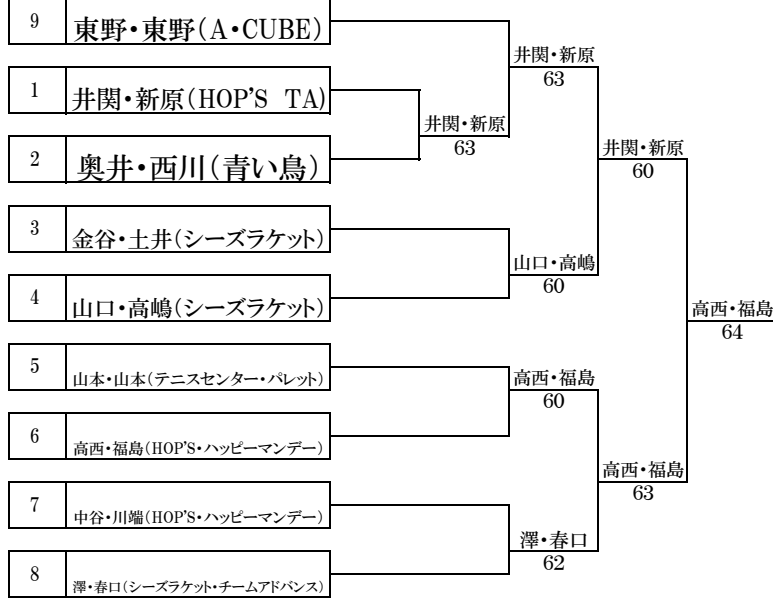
| | |
|---|---|
| 9 | 東野・東野(A・CUBE) |
| 1 | 井関・新原(HOP'S TA) |
| 2 | 奥井・西川(青い鳥) |
| 3 | 金谷・土井(シーズラケット) |
| 4 | 山口・高嶋(シーズラケット) |
| 5 | 山本・山本(テニスセンター・パレット) |
| 6 | 高西・福島(HOP'S・ハッピーマンデー) |
| 7 | 中谷・川端(HOP'S・ハッピーマンデー) |
| 8 | 澤・春口(シーズラケット・チームアドバンス) |

井関・新原
63

井関・新原
63

山口・高嶋
60

高西・福島
60

澤・春口
62

井関・新原
60

高西・福島
63

高西・福島
64